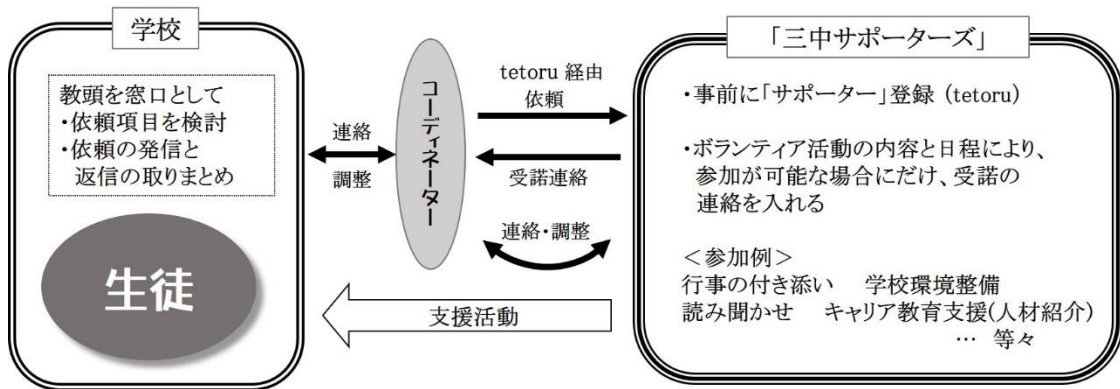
学校

教頭を窓口として
・依頼項目を検討
・依頼の発信と
返信の取りまとめ

生徒

連絡
調整

コーディネーター

tetoru 経由
依頼

受諾連絡

連絡・調整

支援活動

「三中サポーターズ」

・事前に「サポーター」登録（tetoru）

・ボランティア活動の内容と日程により、参加が可能な場合にだけ、受諾の連絡を入れる

＜参加例＞
行事の付き添い　学校環境整備
読み聞かせ　キャリア教育支援(人材紹介)
… 等々